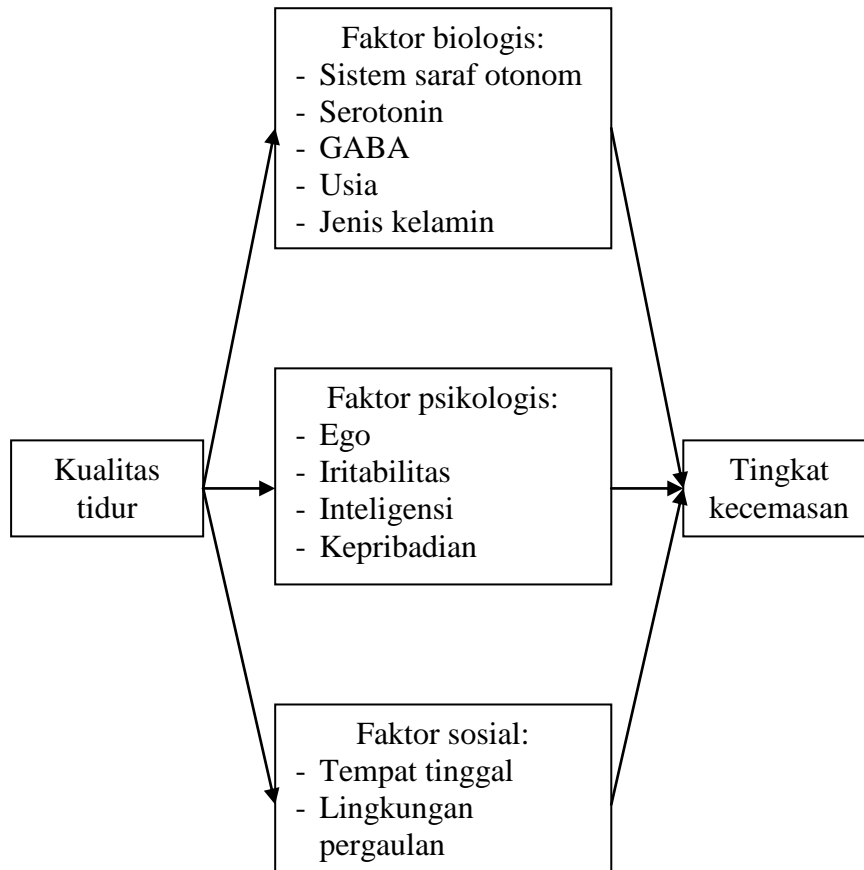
Faktor biologis:
- Sistem saraf otonom
- Serotonin
- GABA
- Usia
- Jenis kelamin

Kualitas tidur

Faktor psikologis:
- Ego
- Iritabilitas
- Inteligensi
- Kepribadian

Tingkat kecemasan

Faktor sosial:
- Tempat tinggal
- Lingkungan pergaulan